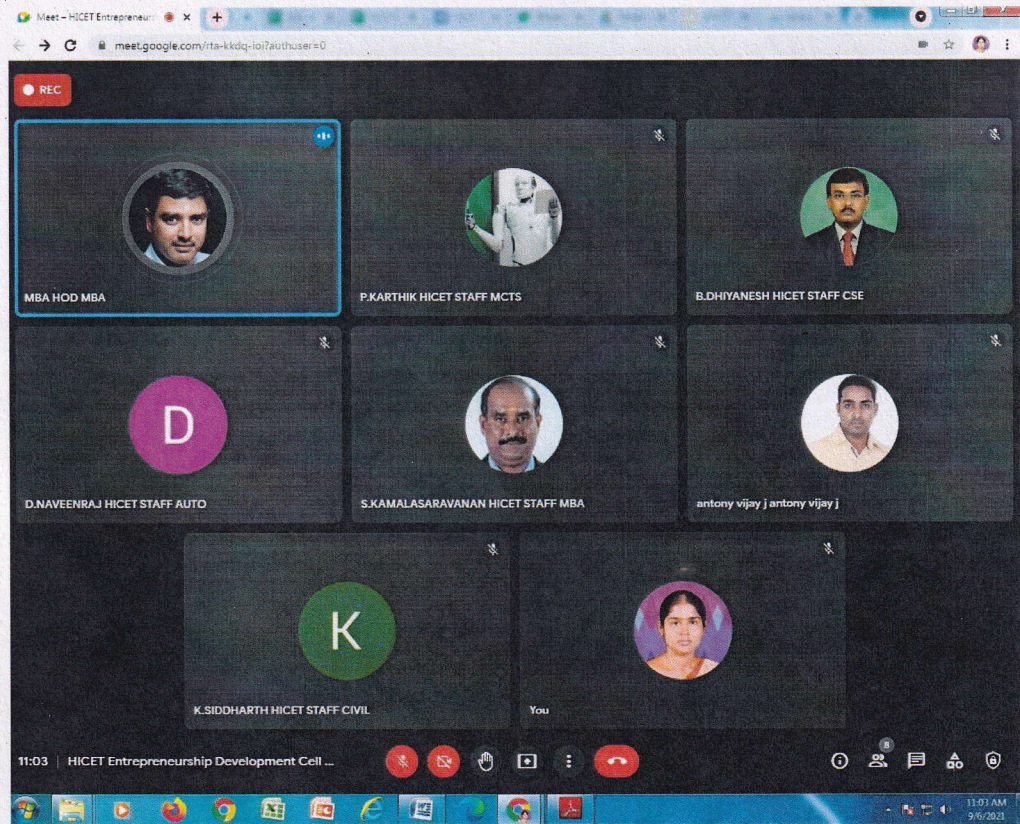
Meet – HICET Entrepreneur

meet.google.com/rta-kkdq-ioi?authuser=0

REC

MBA HOD MBA

P.KARTHIK HICET STAFF MCTS

B.DHIYANESH HICET STAFF CSE

D

D.NAVEENRAJ HICET STAFF AUTO

S.KAMALASARAVANAN HICET STAFF MBA

antony vijay j antony vijay j

K

K.SIDDHARTH HICET STAFF CIVIL

You

11:03 | HICET Entrepreneurship Development Cell ...

8

11:03 AM
9/6/2021